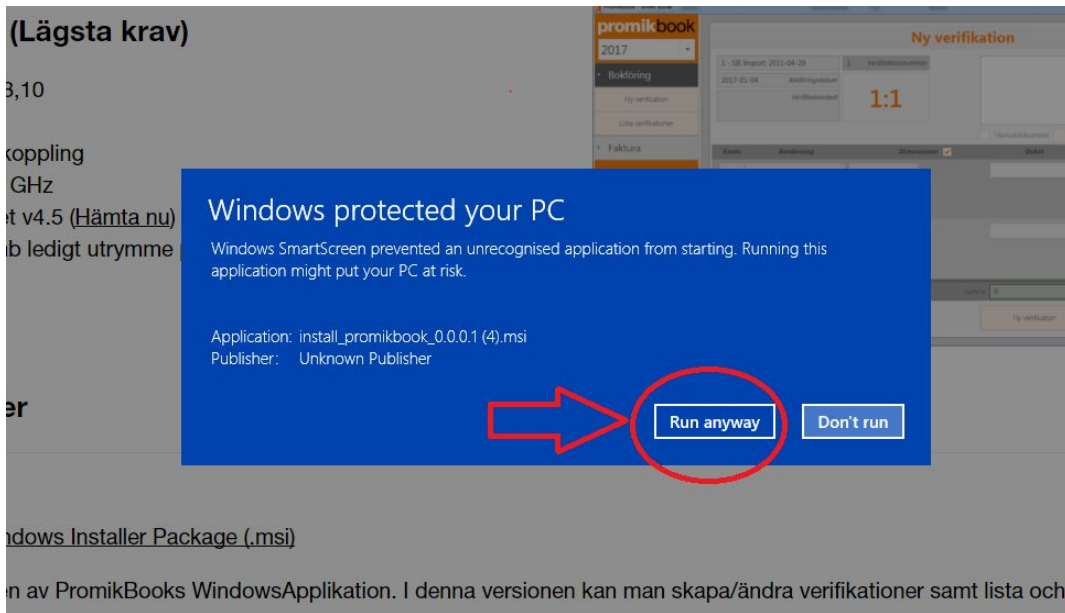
(Lägsta krav)

3,10

koppling
GHz
et v4.5 (Hämta nu)
ab ledigt utrymme

promikbook
2017
Bokföring
Ny verifikation
Lista verifikationer
Faktura

Ny verifikation
1 - SIE Import: 2011-04-20
Verifikationsnummer
2017-01-04
Bokföringsdatum
Verifikationstext
1:1
Konto
Benämning
Dimensioner
Debet
Ny verifikation

Windows protected your PC

Windows SmartScreen prevented an unrecognised application from starting. Running this application might put your PC at risk.

Application: install_promikbook_0.0.0.1 (4).msi
Publisher: Unknown Publisher

Run anyway
Don't run

er

ndows Installer Package (.msi)

en av PromikBooks WindowsApplikation. I denna versionen kan man skapa/ändra verifikationer samt lista och